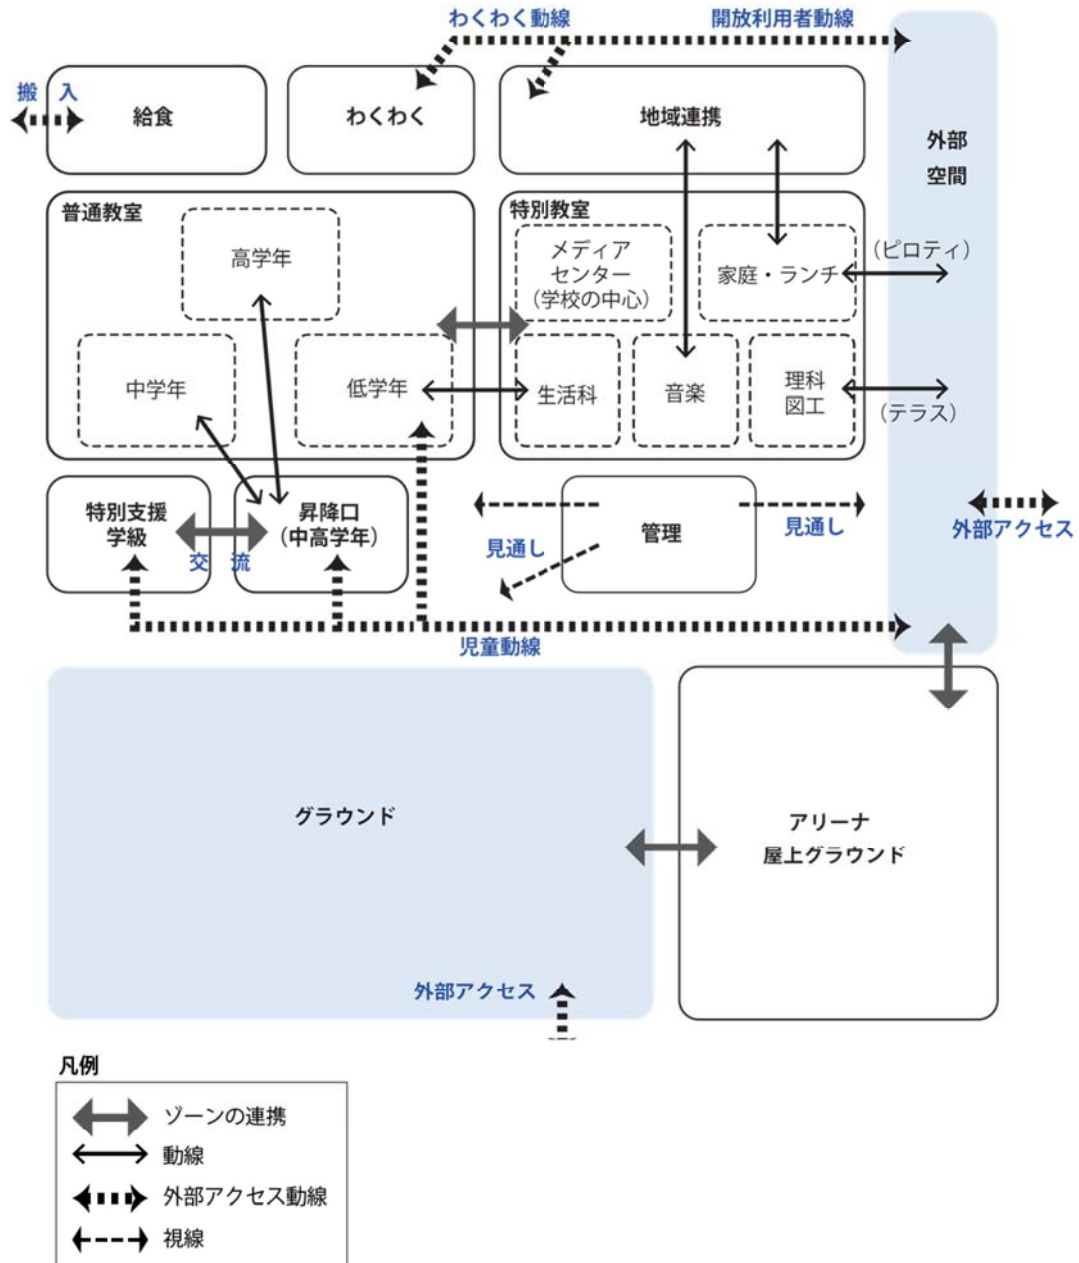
わくわく動線

開放利用者動線

搬　入

給食

わくわく

地域連携

外部
空間

普通教室

高学年

中学年

低学年

特別教室

メディア
センター
（学校の中心）

家庭・ランチ

（ピロティ）

生活科

音楽

理科
図工

（テラス）

特別支援
学級

交　流

昇降口
（中高学年）

見通し

管理

見通し

外部アクセス

児童動線

グラウンド

アリーナ
屋上グラウンド

外部アクセス

凡例

ゾーンの連携

動線

外部アクセス動線

視線